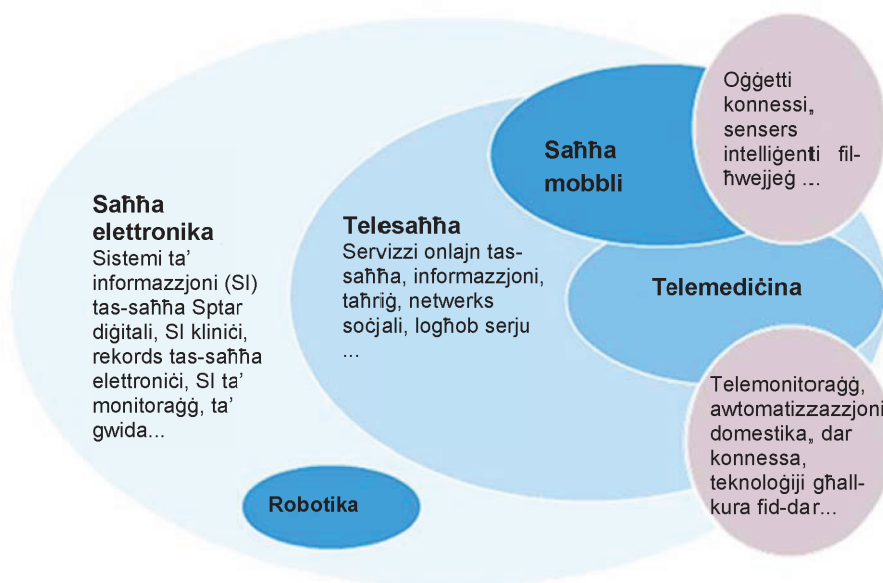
Saħħa elettronika
Sistemi ta' informazzjoni (SI) tas-saħħa Sptar diġitali, SI kliniċi, rekords tas-saħħa elettroniċi, SI ta' monitoraġġ, ta' gwida...

Telesaħħa
Servizzi onlajn tas-saħħa, informazzjoni, taħriġ, netwerks soċjali, logħob serju ...

Saħħa mobbli

Oġġetti konnessi, sensers intelliġenti fil-ħwejjeġ ...

Telemediċina

Telemonitoraġġ, awtomatizzazzjoni domestika, dar konnessa, teknoloġiji għall-kura fid-dar...

Robotika